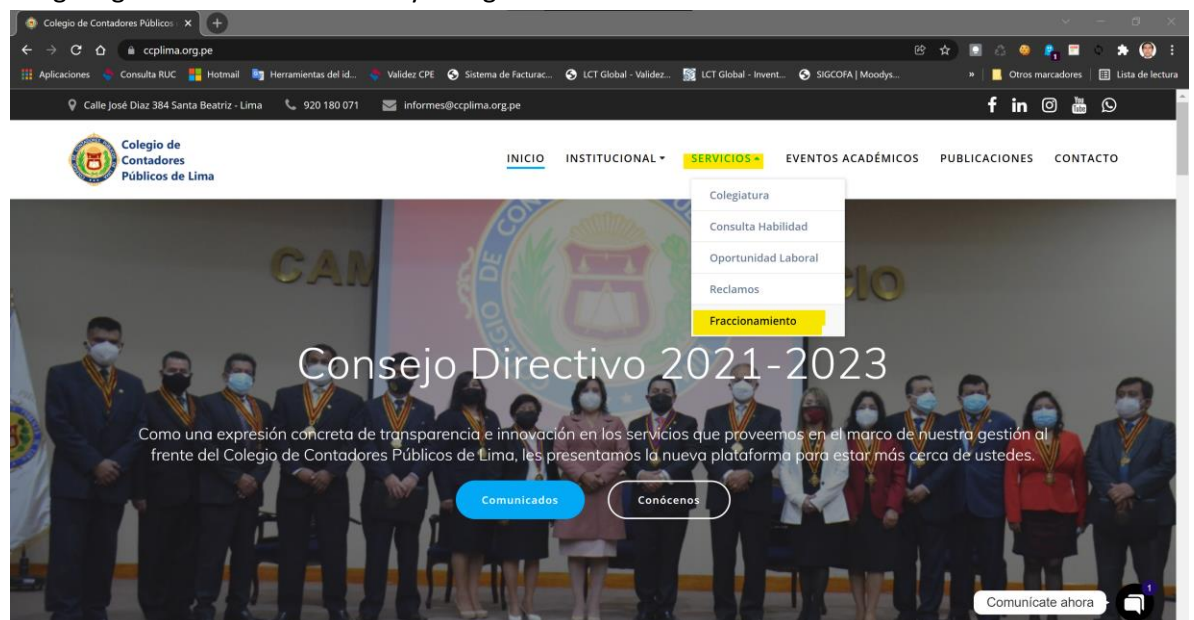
Colegio de Contadores Públicos

ccplima.org.pe

Aplicaciones Consulta RUC Hotmail Herramientas del id... Validez CPE Sistema de Facturac... LCT Global - Validez... LCT Global - Invent... SIGCOFA | Moodys... » Otros marcadores Lista de lectura

Calle José Diaz 384 Santa Beatriz - Lima 920 180 071 informes@ccplima.org.pe

Colegio de Contadores Públicos de Lima

INICIO INSTITUCIONAL SERVICIOS EVENTOS ACADÉMICOS PUBLICACIONES CONTACTO

Colegiatura
Consulta Habilidad
Oportunidad Laboral
Reclamos
Fraccionamiento

CAM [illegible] CIO

Consejo Directivo 2021-2023

Como una expresión concreta de transparencia e innovación en los servicios que proveemos en el marco de nuestra gestión al frente del Colegio de Contadores Públicos de Lima, les presentamos la nueva plataforma para estar más cerca de ustedes.

Comunicados Conócenos

Comunícate ahora